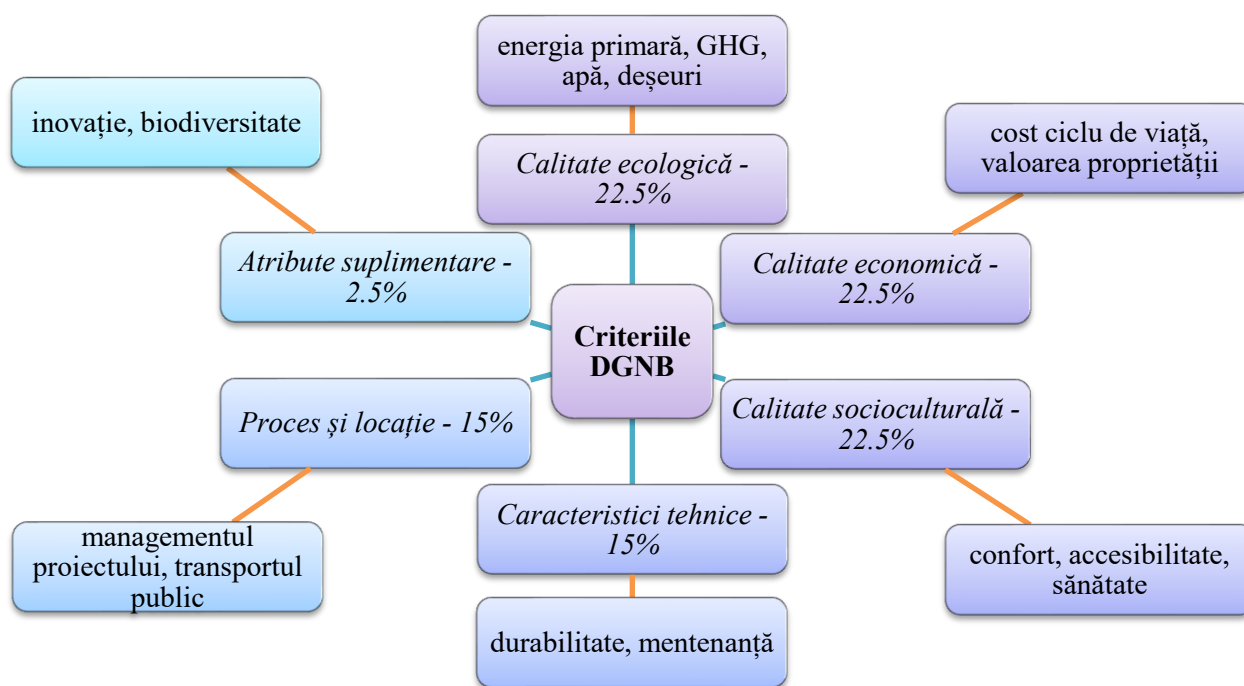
energia primară, GHG, apă, deșeuri

inovație, biodiversitate

Calitate ecologică - 22.5%

cost ciclu de viață, valoarea proprietății

Atribute suplimentare - 2.5%

Calitate economică - 22.5%

Criteriile DGNB

Proces și locație - 15%

Calitate socioculturală - 22.5%

Caracteristici tehnice - 15%

managementul proiectului, transportul public

confort, accesibilitate, sănătate

durabilitate, mentenanță